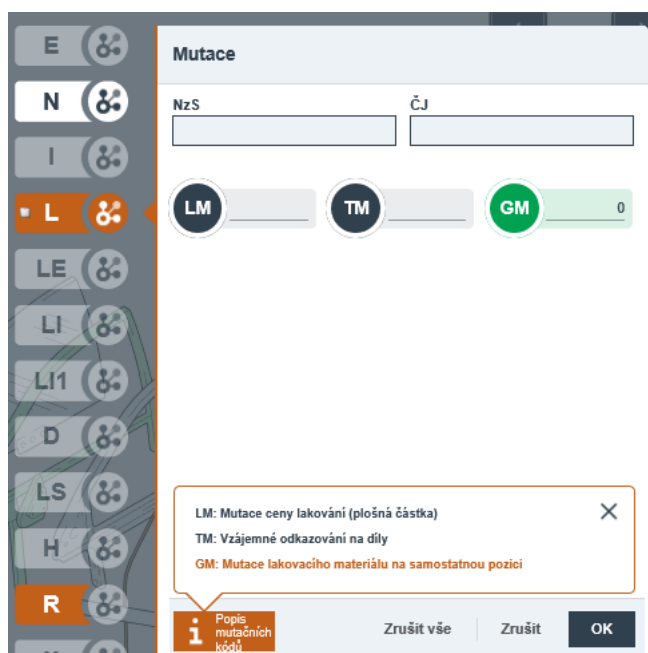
E
N
I
L
LE
LI
LI1
D
LS
H
R

Mutace

NzS

ČJ

LM

TM

GM 0

LM: Mutace ceny lakování (plošná částka)

TM: Vzájemné odkazování na díly

GM: Mutace lakovacího materiálu na samostatnou pozici

Popis mutačních kódů

Zrušit vše

Zrušit

OK